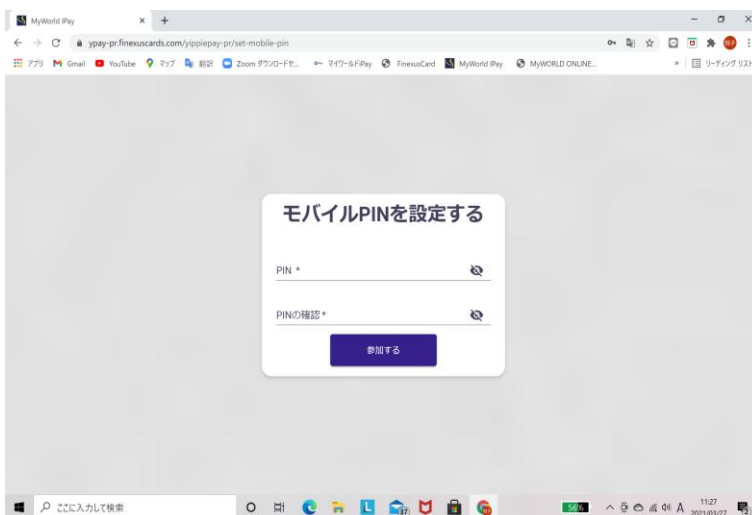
MyWorld IPay × +

ypay-pr.finexuscards.com/yippiepay-pr/set-mobile-pin

アプリ Gmail YouTube マップ 翻訳 Zoom ダウンロードセ... マイワールドiPay FinexusCard MyWorld IPay MyWORLD ONLINE... » リーディング リスト

モバイルPINを設定する

PIN *

PINの確認 *

参加する

ここに入力して検索

56%

A

11:27
2021/01/27